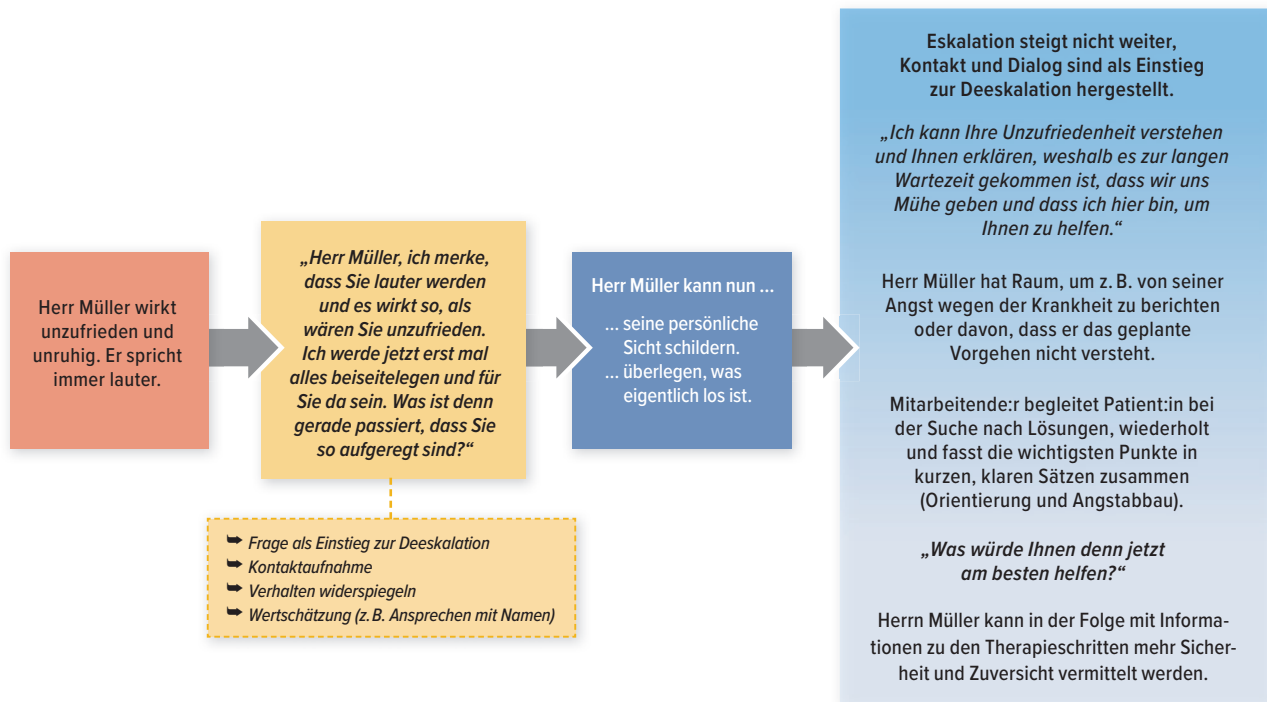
Herr Müller wirkt unzufrieden und unruhig. Er spricht immer lauter.

„Herr Müller, ich merke, dass Sie lauter werden und es wirkt so, als wären Sie unzufrieden. Ich werde jetzt erst mal alles beiseitelegen und für Sie da sein. Was ist denn gerade passiert, dass Sie so aufgeregt sind?“

➥ Frage als Einstieg zur Deeskalation
➥ Kontaktaufnahme
➥ Verhalten widerspiegeln
➥ Wertschätzung (z. B. Ansprechen mit Namen)

Herr Müller kann nun ...

... seine persönliche Sicht schildern.
... überlegen, was eigentlich los ist.

Eskalation steigt nicht weiter, Kontakt und Dialog sind als Einstieg zur Deeskalation hergestellt.

„Ich kann Ihre Unzufriedenheit verstehen und Ihnen erklären, weshalb es zur langen Wartezeit gekommen ist, dass wir uns Mühe geben und dass ich hier bin, um Ihnen zu helfen.“

Herr Müller hat Raum, um z. B. von seiner Angst wegen der Krankheit zu berichten oder davon, dass er das geplante Vorgehen nicht versteht.

Mitarbeitende:r begleitet Patient:in bei der Suche nach Lösungen, wiederholt und fasst die wichtigsten Punkte in kurzen, klaren Sätzen zusammen (Orientierung und Angstabbau).

„Was würde Ihnen denn jetzt am besten helfen?“

Herrn Müller kann in der Folge mit Informationen zu den Therapieschritten mehr Sicherheit und Zuversicht vermittelt werden.